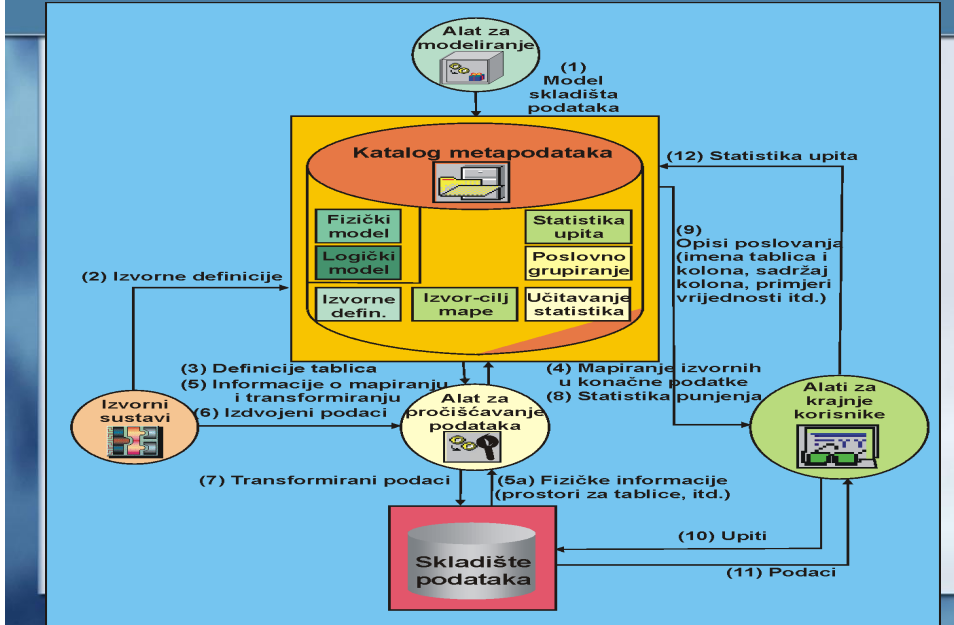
Alat za modeliranje

(1) Model skladišta podataka

Katalog metapodataka

Fizički model

Logički model

Statistika upita

Poslovno grupiranje

Izvorne defin.

Izvor-cilj mape

Učitavanje statistika

(12) Statistika upita

(9) Opisi poslovanja (imena tablica i kolona, sadržaj kolona, primjeri vrijednosti itd.)

(2) Izvorne definicije

(3) Definicije tablica
(5) Informacije o mapiranju i transformiranju
(6) Izdvojeni podaci

(4) Mapiranje izvornih u konačne podatke
(8) Statistika punjenja

Izvorni sustavi

Alat za pročišćavanje podataka

Alati za krajnje korisnike

(7) Transformirani podaci

(5a) Fizičke informacije (prostori za tablice, itd.)

Skladište podataka

(10) Upiti

(11) Podaci